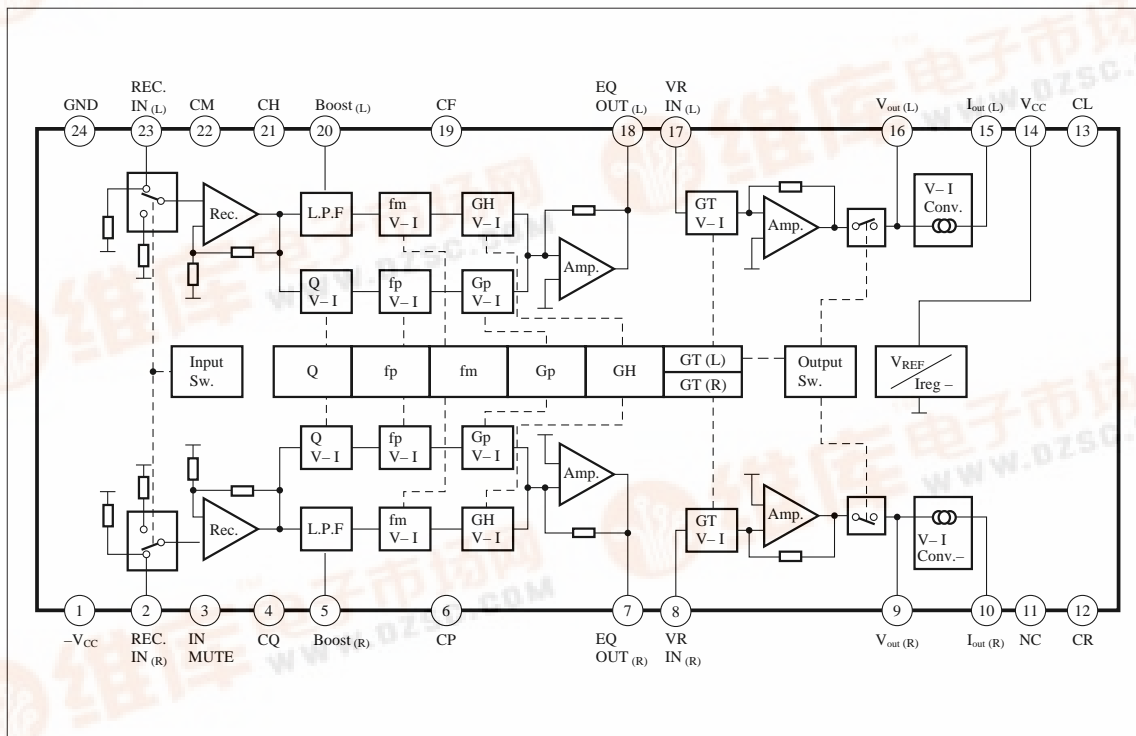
GND 24
REC. IN $_{(L)}$ 23
CM 22
CH 21
Boost $_{(L)}$ 20
CF 19
EQ OUT $_{(L)}$ 18
VR IN $_{(L)}$ 17
$V_{out\,(L)}$ 16
$I_{out\,(L)}$ 15
$V_{CC}$ 14
CL 13

Rec.
L.P.F
fm V– I
GH V– I
Q V– I
fp V– I
Gp V– I
Amp.
GT V– I
Amp.
V– I Conv.

Input Sw.
Q
fp
fm
Gp
GH
GT (L)
GT (R)
Output Sw.
$V_{REF}$
Ireg –

Q V– I
fp V– I
Gp V– I
Amp.
Rec.
L.P.F
fm V– I
GH V– I
GT V– I
Amp.
V– I Conv.–

1 $-V_{CC}$
2 REC. IN $_{(R)}$
3 IN MUTE
4 CQ
5 Boost $_{(R)}$
6 CP
7 EQ OUT $_{(R)}$
8 VR IN $_{(R)}$
9 $V_{out\,(R)}$
10 $I_{out\,(R)}$
11 NC
12 CR

www.dzsc.com